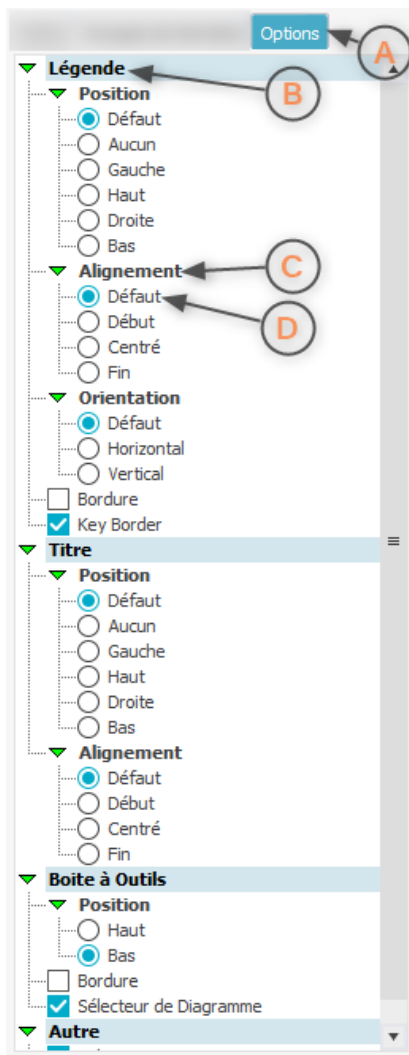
Options
A
Légende
B
Position
Défaut
Aucun
Gauche
Haut
Droite
Bas
Alignement
C
Défaut
D
Début
Centré
Fin
Orientation
Défaut
Horizontal
Vertical
Bordure
Key Border
Titre
Position
Défaut
Aucun
Gauche
Haut
Droite
Bas
Alignement
Défaut
Début
Centré
Fin
Boite à Outils
Position
Haut
Bas
Bordure
Sélecteur de Diagramme
Autre